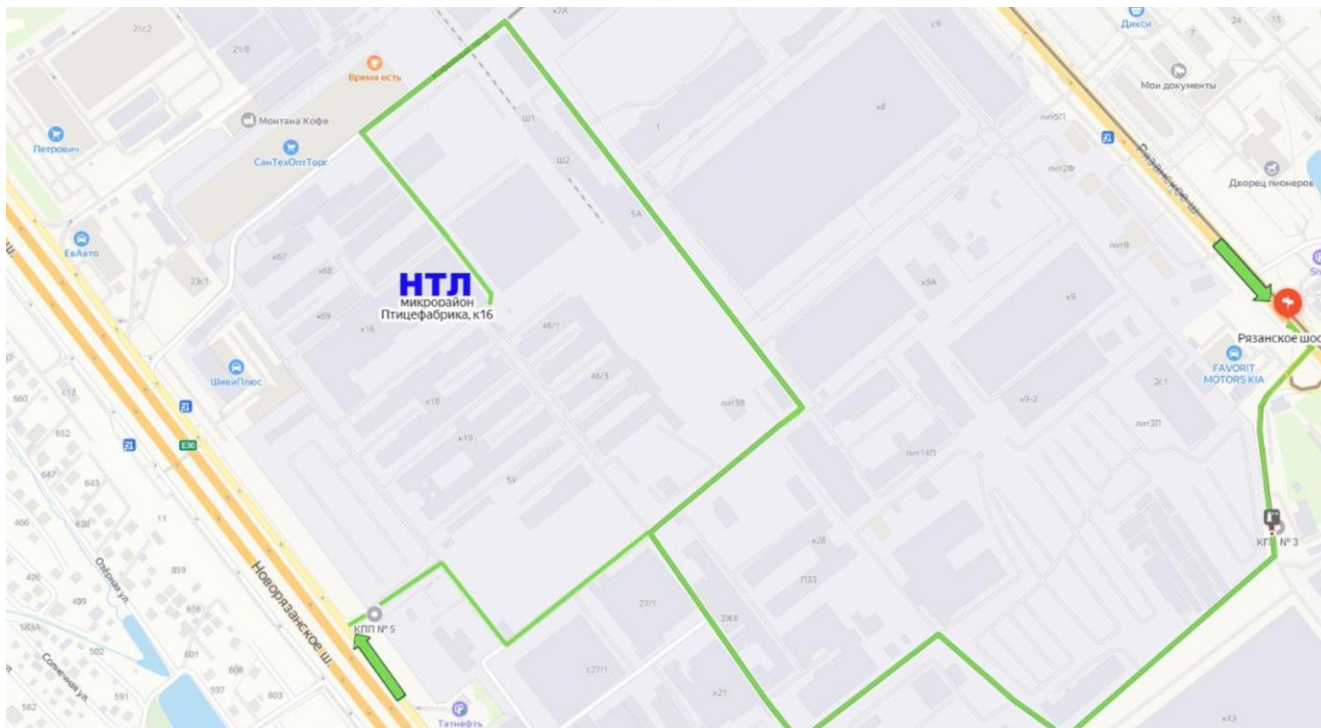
21с2
21/8
Время есть
к7А
с9
Дикси
24
15
7
Мои документы
Петрович
Монтана Кофе
СанТехОптТорг
Ш1
Ш2
1
к4
лит5П
Рязанское ш.
лит2Ф
Дворец пионеров
5А
ЕвАвто
23к1
к67
к68
к69
к16
НТЛ
микрорайон Птицефабрика, к16
46/1
46/3
к9А
лит8
к9
Рязанское шос
FAVORIT MOTORS KIA
ШевиПлюс
к18
к19
лит38
к9-2
2с1
лит3П
660
652
647
643
E30
лит14П
466
638
11
5У
426
859
499
656
583А
502
601
606
597
603
591
562
Озёрная ул.
Солнечная ул.
Новорязанское ш.
КПП № 5
27/1
с27/1
ЗЖ6
к21
к28
П33
КПП № 3
Татнефть
к43